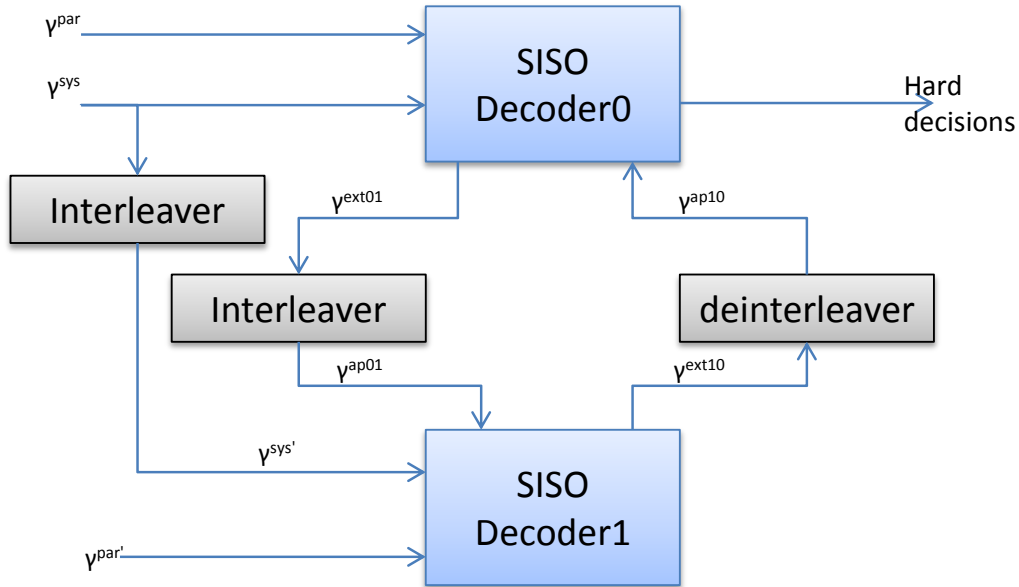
$\gamma^{par}$

$\gamma^{sys}$

SISO Decoder0

Hard decisions

Interleaver

$\gamma^{ext01}$

$\gamma^{ap10}$

Interleaver

deinterleaver

$\gamma^{ap01}$

$\gamma^{ext10}$

$\gamma^{sys'}$

SISO Decoder1

$\gamma^{par'}$